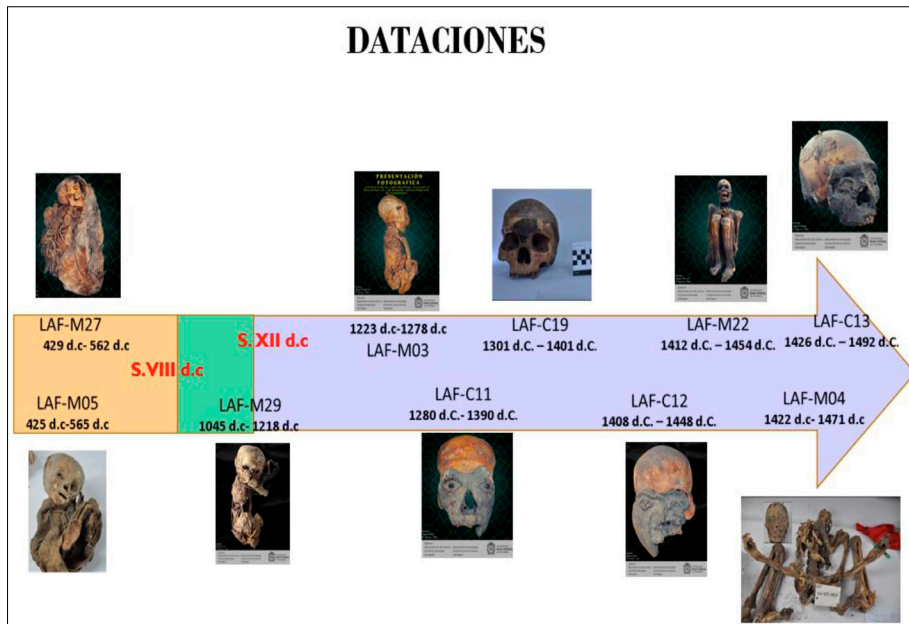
DATACIONES

PRESENTACIÓN FOTOGRÁFICA

LAF-M27
429 d.c- 562 d.c

S.VIII d.c

LAF-M05
425 d.c-565 d.c

S. XII d.c

LAF-M29
1045 d.c- 1218 d.c

1223 d.c-1278 d.c
LAF-M03

LAF-C19
1301 d.C. – 1401 d.C.

LAF-C11
1280 d.C.- 1390 d.C.

LAF-M22
1412 d.C. – 1454 d.C.

LAF-C12
1408 d.C. – 1448 d.C.

LAF-C13
1426 d.C. – 1492 d.C.

LAF-M04
1422 d.C- 1471 d.c